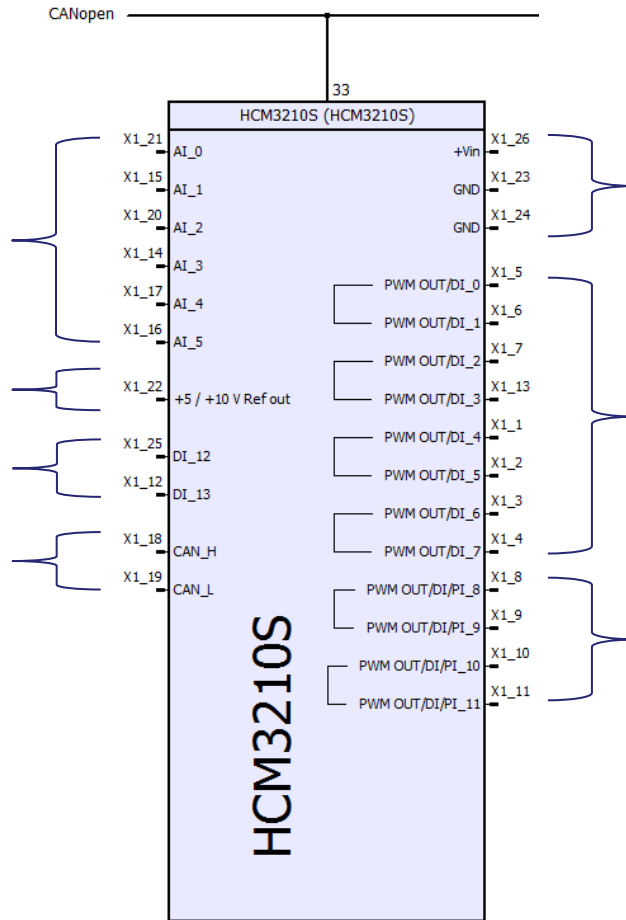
CANopen

33

HCM3210S (HCM3210S)

X1_21 AI_0
X1_15 AI_1
X1_20 AI_2
X1_14 AI_3
X1_17 AI_4
X1_16 AI_5
X1_22 +5 / +10 V Ref out
X1_25 DI_12
X1_12 DI_13
X1_18 CAN_H
X1_19 CAN_L

X1_26 +Vin
X1_23 GND
X1_24 GND
X1_5 PWM OUT/DI_0
X1_6 PWM OUT/DI_1
X1_7 PWM OUT/DI_2
X1_13 PWM OUT/DI_3
X1_1 PWM OUT/DI_4
X1_2 PWM OUT/DI_5
X1_3 PWM OUT/DI_6
X1_4 PWM OUT/DI_7
X1_8 PWM OUT/DI/PI_8
X1_9 PWM OUT/DI/PI_9
X1_10 PWM OUT/DI/PI_10
X1_11 PWM OUT/DI/PI_11

HCM3210S